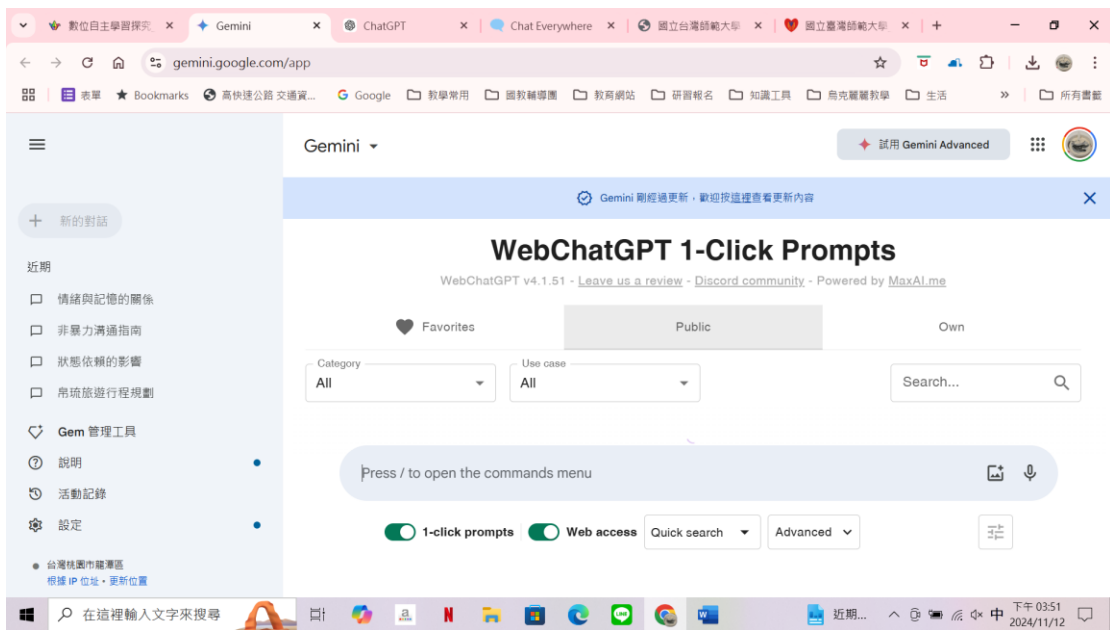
數位自主學習探究 ×
Gemini ×
ChatGPT ×
Chat Everywhere ×
國立台灣師範大學 ×
國立臺灣師範大學 ×
+

gemini.google.com/app

表單 Bookmarks 高快速公路 交通資... Google 教學常用 國教輔導團 教育網站 研習報名 知識工具 烏克麗麗教學 生活 » 所有書籤

Gemini

試用 Gemini Advanced

Gemini 剛經過更新，歡迎按這裡查看更新內容

新的對話

近期
情緒與記憶的關係
非暴力溝通指南
狀態依賴的影響
帛琉旅遊行程規劃

Gem 管理工具
說明
活動記錄
設定

台灣桃園市龍潭區
根據 IP 位址 • 更新位置

WebChatGPT 1-Click Prompts

WebChatGPT v4.1.51 - Leave us a review - Discord community - Powered by MaxAI.me

Favorites
Public
Own

Category
All

Use case
All

Search...

Press / to open the commands menu

1-click prompts
Web access
Quick search
Advanced

在這裡輸入文字來搜尋

近期...

中
下午 03:51
2024/11/12